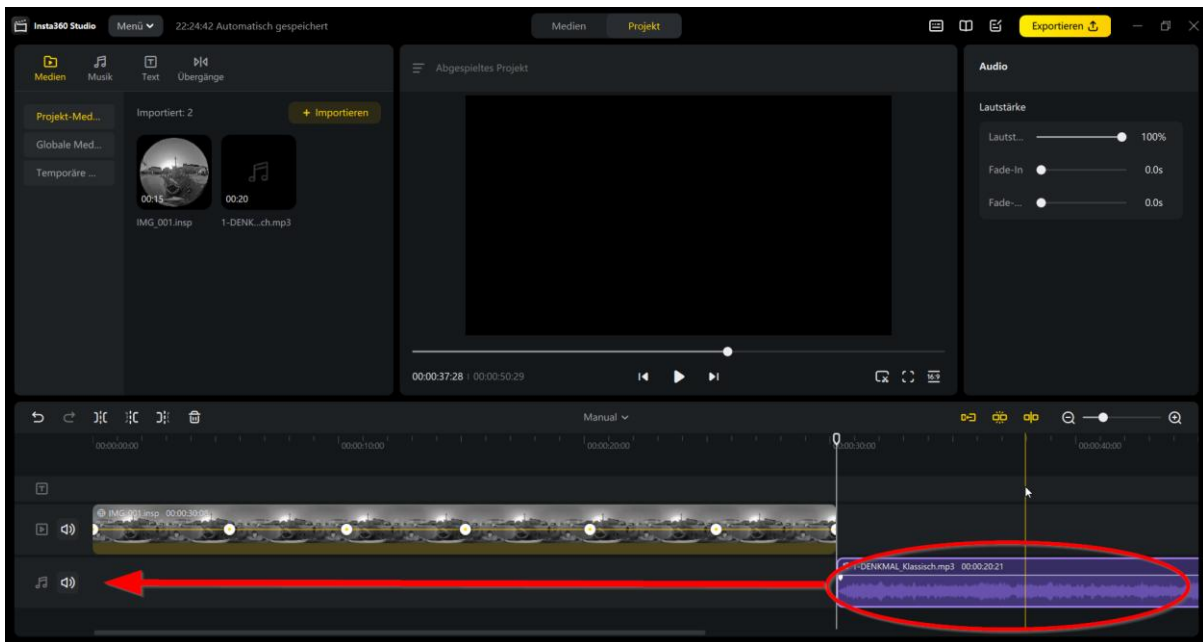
Insta360 Studio Menü 22:24:42 Automatisch gespeichert
Medien Projekt
Exportieren

Medien Musik Text Übergänge

Projekt-Med...
Globale Med...
Temporäre ...

Importiert: 2
+ Importieren

00:15
IMG_001.insp
00:20
1-DENK...ch.mp3

Abgespieltes Projekt

00:00:37:28 | 00:00:50:29

Audio
Lautstärke
Lautst... 100%
Fade-In 0.0s
Fade-... 0.0s

Manual

00:00:00:00
00:00:10:00
00:00:20:00
00:00:30:00
00:00:40:00

IMG_001.insp 00:00:30:08

1-DENKMAL_Klassisch.mp3 00:00:20:21